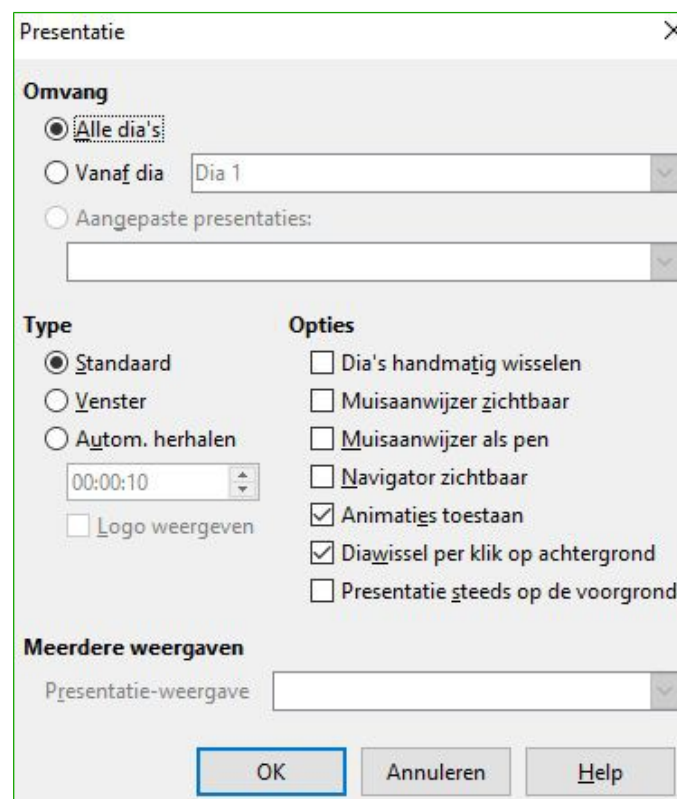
Presentatie

Omvang

Alle dia's

Vanaf dia

Dia 1

Aangepaste presentaties:

Type

Standaard

Venster

Autom. herhalen

00:00:10

Logo weergeven

Opties

Dia's handmatig wisselen

Muisaanwijzer zichtbaar

Muisaanwijzer als pen

Navigator zichtbaar

Animaties toestaan

Diawissel per klik op achtergrond

Presentatie steeds op de voorgrond

Meerdere weergaven

Presentatie-weergave

OK

Annuleren

Help